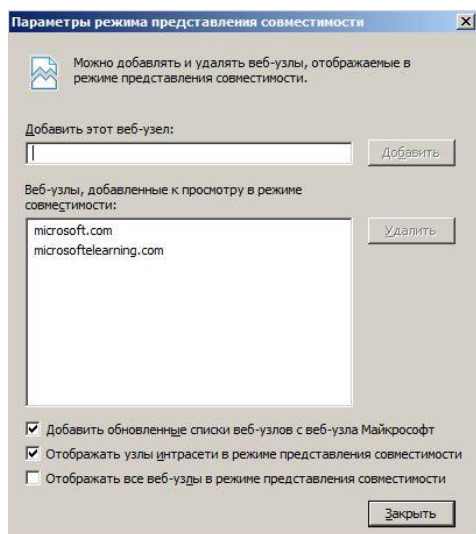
Параметры режима представления совместимости

Можно добавлять и удалять веб-узлы, отображаемые в режиме представления совместимости.

Добавить этот веб-узел:

Добавить

Веб-узлы, добавленные к просмотру в режиме совместимости:

microsoft.com
microsoftelearning.com

Удалить

☑ Добавить обновленные списки веб-узлов с веб-узла Майкрософт
☑ Отображать узлы интрасети в режиме представления совместимости
☐ Отображать все веб-узлы в режиме представления совместимости

Закрыть